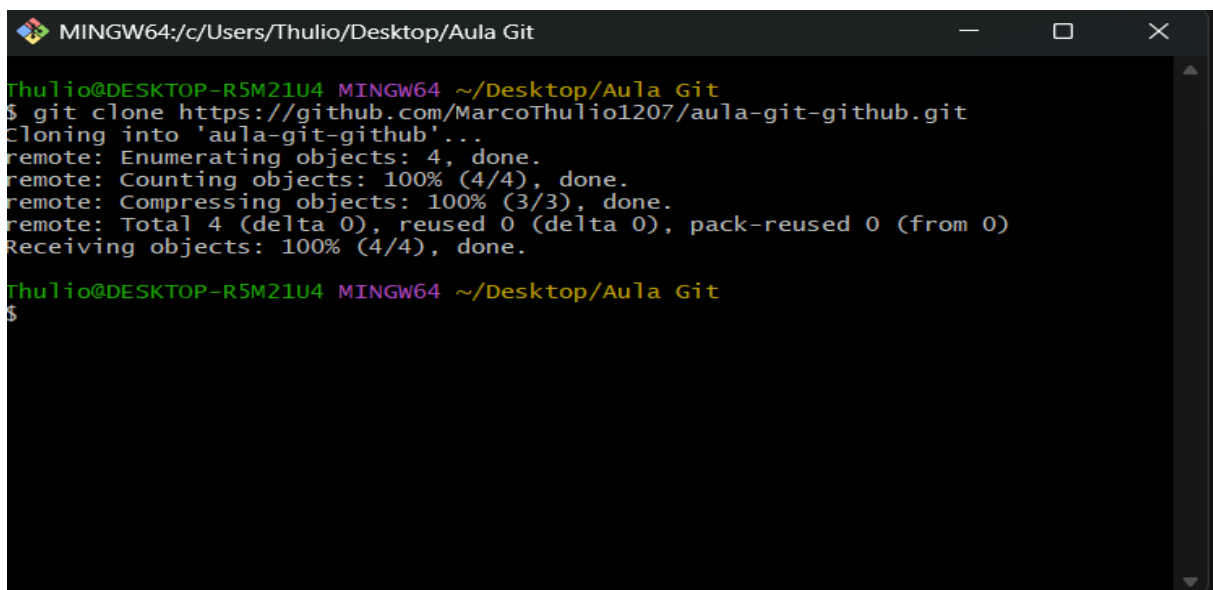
MINGW64:/c/Users/Thulio/Desktop/Aula Git

Thulio@DESKTOP-R5M21U4 MINGW64 ~/Desktop/Aula Git
$ git clone https://github.com/MarcoThulio1207/aula-git-github.git
Cloning into 'aula-git-github'...
remote: Enumerating objects: 4, done.
remote: Counting objects: 100% (4/4), done.
remote: Compressing objects: 100% (3/3), done.
remote: Total 4 (delta 0), reused 0 (delta 0), pack-reused 0 (from 0)
Receiving objects: 100% (4/4), done.

Thulio@DESKTOP-R5M21U4 MINGW64 ~/Desktop/Aula Git
$